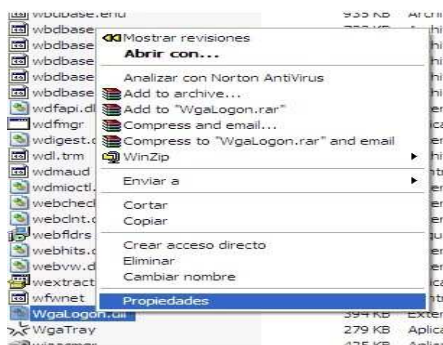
wbdbase.enu
wbdbase
wbdbase
wbdbase
wbdbase
wbdbase
wdfapi.dl
wdfmgr
wdigest.d
wdl.trm
wdmaud
wdmioctl.
webchecl
webclnt.d
webfldrs
webhits.d
webvw.d
wextract
wfwnet
WgaLogon.dll
WgaTray

935 KB
394 KB
279 KB
475 KB

Mostrar revisiones
Abrir con...
Analizar con Norton AntiVirus
Add to archive...
Add to "WgaLogon.rar"
Compress and email...
Compress to "WgaLogon.rar" and email
WinZip
Enviar a
Cortar
Copiar
Crear acceso directo
Eliminar
Cambiar nombre
Propiedades

Extens
Aplica
Aplica